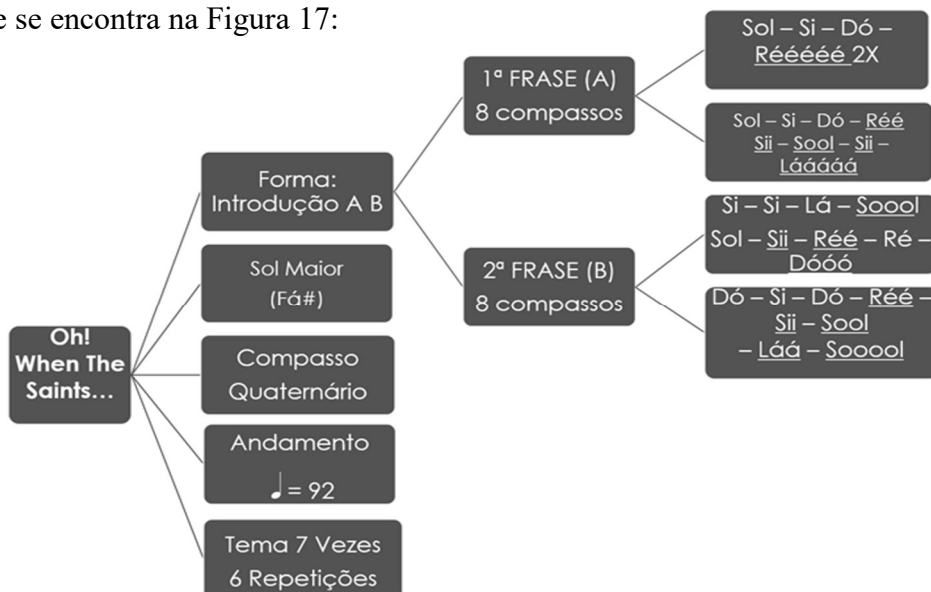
e se encontra na Figura 17:

Oh! When The Saints…

Forma: Introdução A B

Sol Maior (Fá#)

Compasso Quaternário

Andamento ♩ = 92

Tema 7 Vezes 6 Repetições

1ª FRASE (A) 8 compassos

2ª FRASE (B) 8 compassos

Sol – Si – Dó – Rééééé 2X

Sol – Si – Dó – Réé Sii – Sool – Sii – Lááááá

Si – Si – Lá – Soool

Sol – Sii – Réé – Ré – Dóóó

Dó – Si – Dó – Réé – Sii – Sool – Láá – Sooool